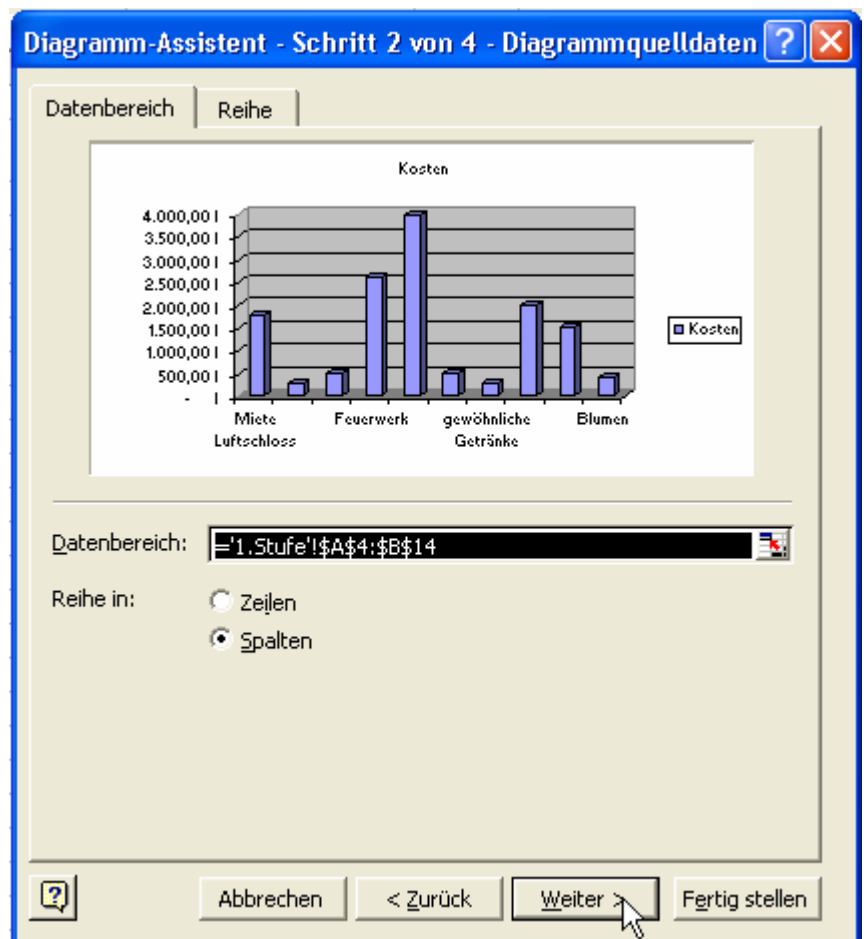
Diagramm-Assistent - Schritt 2 von 4 - Diagrammquelldaten ? X

Datenbereich | Reihe

Kosten

4.000,00 I
3.500,00 I
3.000,00 I
2.500,00 I
2.000,00 I
1.500,00 I
1.000,00 I
500,00 I
- I

Miete Luftschloss
Feuerwerk
gewöhnliche Getränke
Blumen

Kosten

Datenbereich: ='1.Stufe'!$A$4:$B$14

Reihe in: Zeilen
Spalten

Abbrechen | < Zurück | Weiter > | Fertig stellen